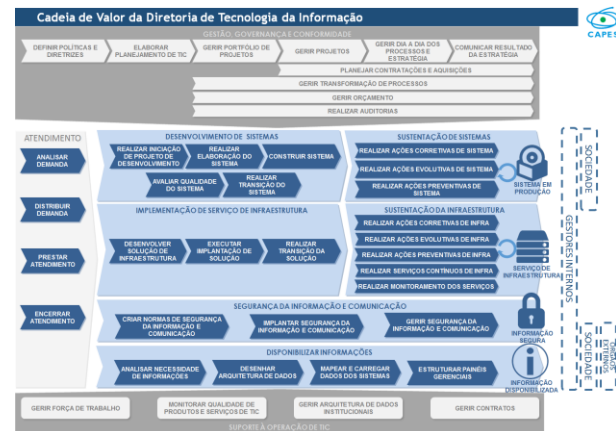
Cadeia de Valor da Diretoria de Tecnologia da Informação

CAPES

GESTÃO, GOVERNANÇA E CONFORMIDADE

DEFINIR POLÍTICAS E DIRETRIZES

ELABORAR PLANEJAMENTO DE TIC

GERIR PORTFÓLIO DE PROJETOS

GERIR PROJETOS

GERIR DIA A DIA DOS PROCESSOS E ESTRATÉGIA

COMUNICAR RESULTADO DA ESTRATÉGIA

PLANEJAR CONTRATAÇÕES E AQUISIÇÕES

GERIR TRANSFORMAÇÃO DE PROCESSOS

GERIR ORÇAMENTO

REALIZAR AUDITORIAS

ATENDIMENTO

ANALISAR DEMANDA

DISTRIBUIR DEMANDA

PRESTAR ATENDIMENTO

ENCERRAR ATENDIMENTO

DESENVOLVIMENTO DE SISTEMAS

REALIZAR INICIAÇÃO DE PROJETO DE DESENVOLVIMENTO

REALIZAR ELABORAÇÃO DO SISTEMA

CONSTRUIR SISTEMA

AVALIAR QUALIDADE DO SISTEMA

REALIZAR TRANSIÇÃO DO SISTEMA

SUSTENTAÇÃO DE SISTEMAS

REALIZAR AÇÕES CORRETIVAS DE SISTEMA

REALIZAR AÇÕES EVOLUTIVAS DE SISTEMA

REALIZAR AÇÕES PREVENTIVAS DE SISTEMA

SISTEMA EM PRODUÇÃO

IMPLEMENTAÇÃO DE SERVIÇO DE INFRAESTRUTURA

DESENVOLVER SOLUÇÃO DE INFRAESTRUTURA

EXECUTAR IMPLANTAÇÃO DE SOLUÇÃO

REALIZAR TRANSIÇÃO DA SOLUÇÃO

SUSTENTAÇÃO DA INFRAESTRUTURA

REALIZAR AÇÕES CORRETIVAS DE INFRA

REALIZAR AÇÕES EVOLUTIVAS DE INFRA

REALIZAR AÇÕES PREVENTIVAS DE INFRA

REALIZAR SERVIÇOS CONTÍNUOS DE INFRA

REALIZAR MONITORAMENTO DOS SERVIÇOS

SERVIÇO DE INFRAESTRUTURA

SEGURANÇA DA INFORMAÇÃO E COMUNICAÇÃO

CRIAR NORMAS DE SEGURANÇA DA INFORMAÇÃO E COMUNICAÇÃO

IMPLANTAR SEGURANÇA DA INFORMAÇÃO E COMUNICAÇÃO

GERIR SEGURANÇA DA INFORMAÇÃO E COMUNICAÇÃO

INFORMAÇÃO SEGURA

DISPONIBILIZAR INFORMAÇÕES

ANALISAR NECESSIDADE DE INFORMAÇÕES

DESENHAR ARQUITETURA DE DADOS

MAPEAR E CARREGAR DADOS DOS SISTEMAS

ESTRUTURAR PAINÉIS GERENCIAIS

INFORMAÇÃO DISPONIBILIZADA

SOCIEDADE

GESTORES INTERNOS

SOCIEDADE

GESTORES EXTERNOS

GERIR FORÇA DE TRABALHO

MONITORAR QUALIDADE DE PRODUTOS E SERVIÇOS DE TIC

GERIR ARQUITETURA DE DADOS INSTITUCIONAIS

GERIR CONTRATOS

SUPORTE À OPERAÇÃO DE TIC